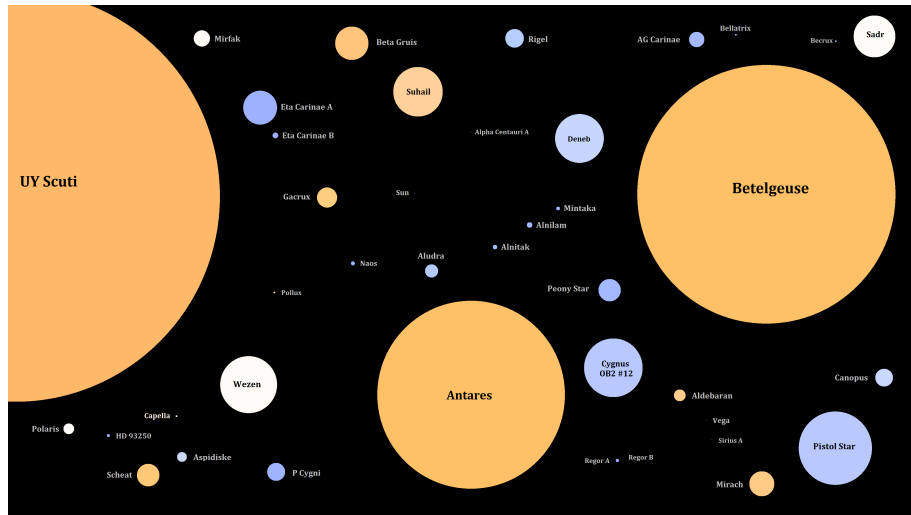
UY Scuti

Mirfak

Beta Gruis

Rigel

AG Carinae

Bellatrix

Becrux

Sadr

Eta Carinae A

Eta Carinae B

Suhail

Alpha Centauri A

Deneb

Betelgeuse

Gacrux

Sun

Mintaka

Alnilam

Alnitak

Naos

Aludra

Pollux

Peony Star

Wezen

Antares

Cygnus OB2 #12

Aldebaran

Canopus

Capella

Polaris

HD 93250

Aspidiske

Scheat

P Cygni

Vega

Sirius A

Regor A

Regor B

Pistol Star

Mirach